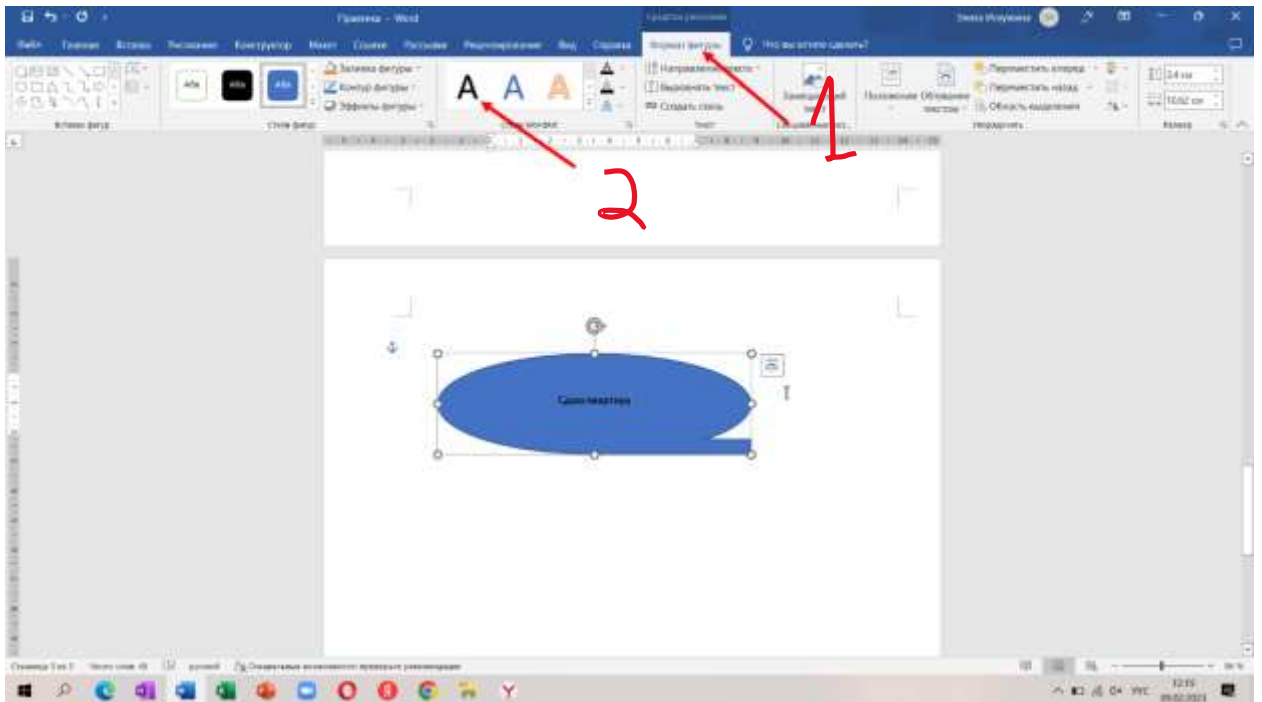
Практика - Word

Средства рисования

Файл Главная Вставка Рисование Конструктор Макет Ссылки Рассылки Рецензирование Вид Справка Формат фигуры Что вы хотите сделать?

Abc Abc Abc

Заливка фигуры
Контур фигуры
Эффекты фигуры

A A A

Направление текста
Выровнять текст
Создать связь

Положение Обтекание текстом

Переместить вперед
Переместить назад
Область выделения

24 см
10,02 см

Вставка фигур Стили фигур Стили WordArt Текст Упорядочить Размер

1

2

Один-квартира

Страница 3 из 3 Число слов: 46 русский Специальные возможности: проверьте рекомендации

12:19
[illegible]